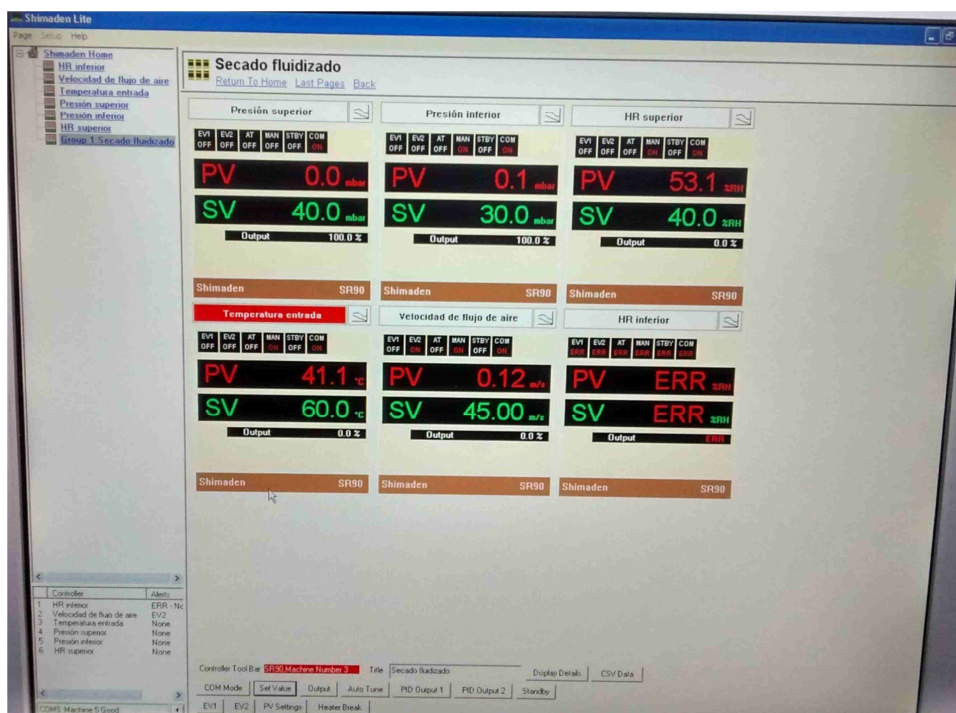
Shimaden Lite
Page Setup Help

Shimaden Home
HR inferior
Velocidad de flujo de aire
Temperatura entrada
Presión superior
Presión inferior
HR superior
Group 1 Secado fluidizado

Secado fluidizado
Return To Home Last Pages Back

Presión superior
EV1 OFF EV2 OFF AT OFF MAN OFF STBY OFF COM ON
PV 0.0 mbar
SV 40.0 mbar
Output 100.0 %
Shimaden SR90

Presión inferior
EV1 OFF EV2 OFF AT OFF MAN ON STBY OFF COM ON
PV 0.1 mbar
SV 30.0 mbar
Output 100.0 %
Shimaden SR90

HR superior
EV1 OFF EV2 OFF AT OFF MAN ON STBY OFF COM ON
PV 53.1 %RH
SV 40.0 %RH
Output 0.0 %
Shimaden SR90

Temperatura entrada
EV1 OFF EV2 OFF AT OFF MAN ON STBY OFF COM ON
PV 41.1 °C
SV 60.0 °C
Output 0.0 %
Shimaden SR90

Velocidad de flujo de aire
EV1 OFF EV2 ON AT OFF MAN ON STBY OFF COM ON
PV 0.12 m/s
SV 45.00 m/s
Output 0.0 %
Shimaden SR90

HR inferior
EV1 ERR EV2 ERR AT ERR MAN ERR STBY ERR COM ERR
PV ERR %RH
SV ERR %RH
Output ERR
Shimaden SR90

| Controller | Alerts |
|---|---|
| 1 HR inferior | ERR - Nc |
| 2 Velocidad de flujo de aire | EV2 |
| 3 Temperatura entrada | None |
| 4 Presión superior | None |
| 5 Presión inferior | None |
| 6 HR superior | None |

COMS Machine 5 Good

Controller Tool Bar SR90 Machine Number 3 Title Secado fluidizado Display Details CSV Data
COM Mode Set Value Output Auto Tune PID Output 1 PID Output 2 Standby
EV1 EV2 PV Settings Heater Break